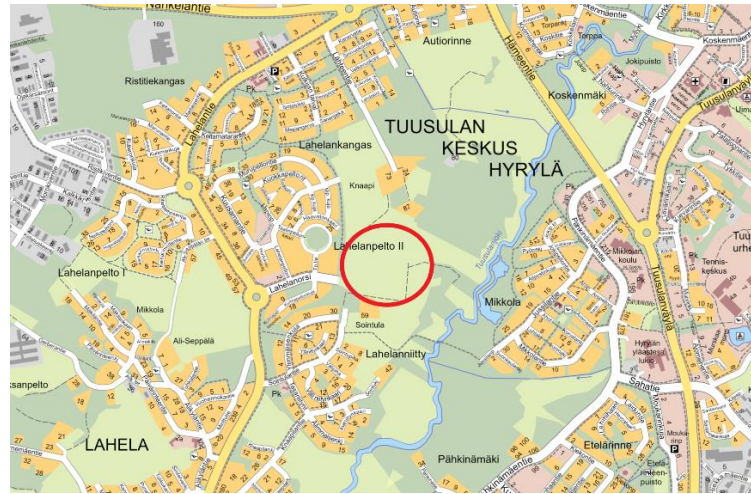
Rälkeläntie
Autiorinne
Hämeentie
Koskenmäki
Jokipuisto
Tuusulanväylä
Ristitiekangas
Lahelanrinne
Lahelankangas
TUUSULAN KESKUS HYRYLÄ
Knaapi
Lahelanpelto II
Lahelanpelto I
Lahelanorsi
Mikkola
Mikkolan koulu
Tennis-keskus
Mikkola
Ali-Seppälä
Sointula
Lahelanniitty
Hyrylän yläaste ja lukio
Sahatie
Etelärinne
Pähkinämäki
LAHELA
sanpelto
180
59